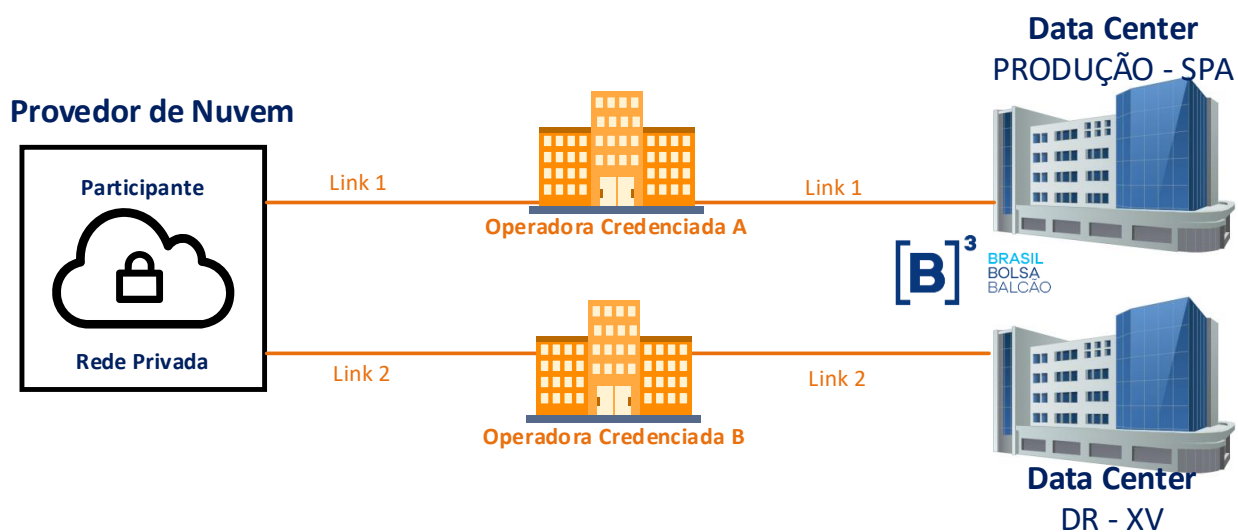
Data Center
PRODUÇÃO - SPA

Provedor de Nuvem

Participante

Rede Privada

Link 1

Link 1

Operadora Credenciada A

[B]$^3$ BRASIL BOLSA BALCÃO

Link 2

Link 2

Operadora Credenciada B

Data Center
DR - XV